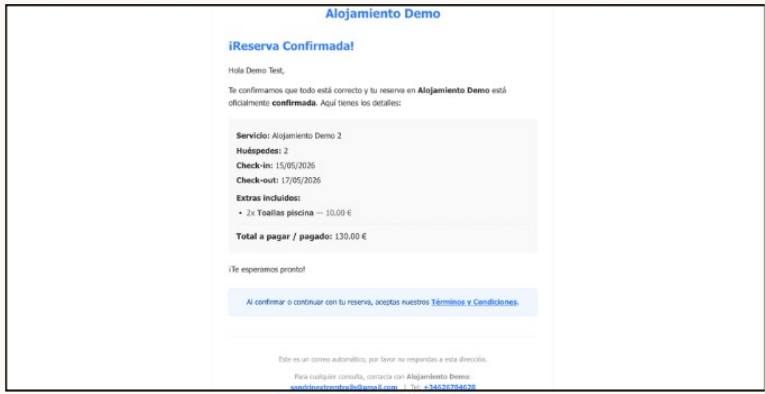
Alojamiento Demo

¡Reserva Confirmada!

Hola Demo Test,

Te confirmamos que todo está correcto y tu reserva en **Alojamiento Demo** está oficialmente **confirmada**. Aquí tienes los detalles:

**Servicio:** Alojamiento Demo 2
**Huéspedes:** 2
**Check-in:** 15/05/2026
**Check-out:** 17/05/2026

**Extras incluidos:**
• 2x **Toallas piscina** — 10.00 €

**Total a pagar / pagado:** 130.00 €

¡Te esperamos pronto!

Al confirmar o continuar con tu reserva, aceptas nuestros **Términos y Condiciones**.

Este es un correo automático, por favor no respondas a esta dirección.

Para cualquier consulta, contacta con **Alojamiento Demo**:
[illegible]@gmail.com | Tel: +34626784628